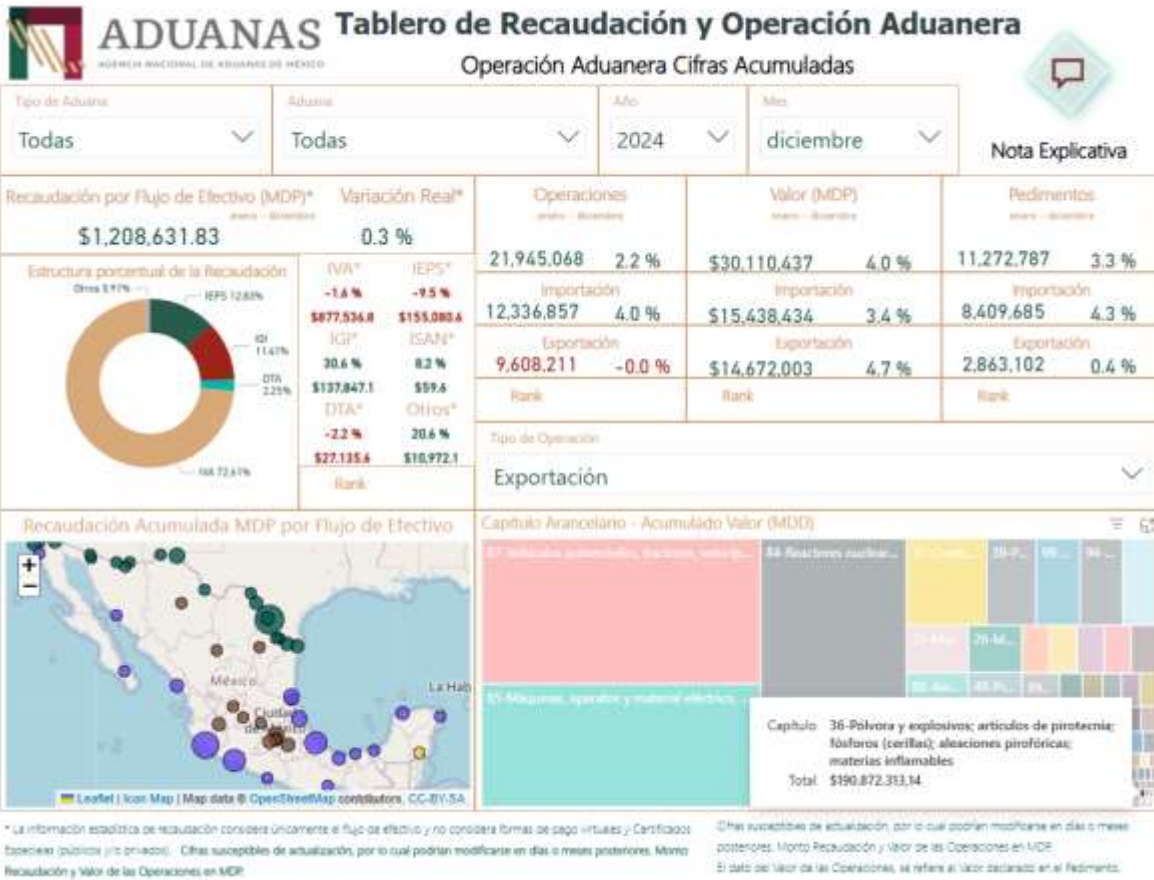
ADUANAS
AGENCIA NACIONAL DE ADUANAS DE MÉXICO

Tablero de Recaudación y Operación Aduanera

Operación Aduanera Cifras Acumuladas

Nota Explicativa

Tipo de Aduana
Todas

Aduana
Todas

Año
2024

Mes
diciembre

Recaudación por Flujo de Efectivo (MDP)*
enero - diciembre
$1,208,631.83

Variación Real*
0.3 %

Estructura porcentual de la Recaudación
Otros 0.97%
IEPS 12.88%
IGI 11.41%
DTA 2.25%
IVA 72.61%

| IVA* | IEPS* |
|---|---|
| -1.6 % | -9.5 % |
| $877,536.8 | $155,080.6 |
| IGI* | ISAN* |
| 30.6 % | 8.2 % |
| $137,847.1 | $59.6 |
| DTA* | Otros* |
| -2.2 % | 20.6 % |
| $27,135.6 | $10,972.1 |

Rank

| Operaciones | Valor (MDP) | Pedimentos |
|---|---|---|
| enero - diciembre | enero - diciembre | enero - diciembre |
| 21,945,068 2.2 % | $30,110,437 4.0 % | 11,272,787 3.3 % |
| Importación | Importación | Importación |
| 12,336,857 4.0 % | $15,438,434 3.4 % | 8,409,685 4.3 % |
| Exportación | Exportación | Exportación |
| 9,608,211 -0.0 % | $14,672,003 4.7 % | 2,863,102 0.4 % |
| Rank | Rank | Rank |

Tipo de Operación
Exportación

Recaudación Acumulada MDP por Flujo de Efectivo

México
La Hab
Ciudad de México

Leaflet | Icon Map | Map data © OpenStreetMap contributors, CC-BY-SA

Capitulo Arancelario - Acumulado Valor (MDD)

87-Vehículos automóviles, tractores, velocíp...
84-Reactores nucleare...
85-Máquinas, aparatos y material eléctrico...
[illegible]

Capitulo 36-Pólvora y explosivos; artículos de pirotecnia; fósforos (cerillas); aleaciones pirofóricas; materias inflamables
Total $190,872,313.14

* La información estadística de recaudación considera únicamente el flujo de efectivo y no considera formas de pago virtuales y Certificados Especiales (públicos y/o privados). Cifras susceptibles de actualización, por lo cual podrían modificarse en días o meses posteriores. Monto Recaudación y Valor de las Operaciones en MDP.

Cifras susceptibles de actualización, por lo cual podrían modificarse en días o meses posteriores. Monto Recaudación y Valor de las Operaciones en MDP.
El dato del Valor de las Operaciones, se refiere al Valor declarado en el Pedimento.